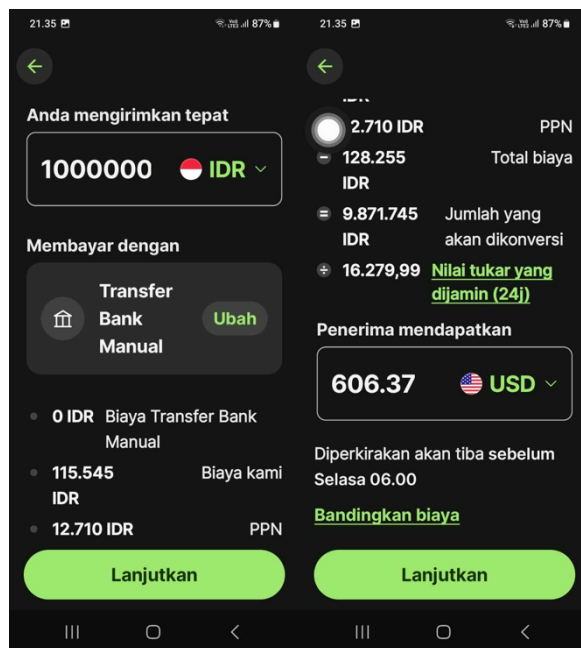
21.35

87%

Anda mengirimkan tepat

1000000 IDR

Membayar dengan

Transfer Bank Manual

Ubah

0 IDR Biaya Transfer Bank Manual

115.545 IDR Biaya kami

12.710 IDR PPN

Lanjutkan

21.35

87%

IDR

2.710 IDR PPN

128.255 IDR Total biaya

9.871.745 IDR Jumlah yang akan dikonversi

16.279,99 Nilai tukar yang dijamin (24j)

Penerima mendapatkan

606.37 USD

Diperkirakan akan tiba sebelum Selasa 06.00

Bandingkan biaya

Lanjutkan